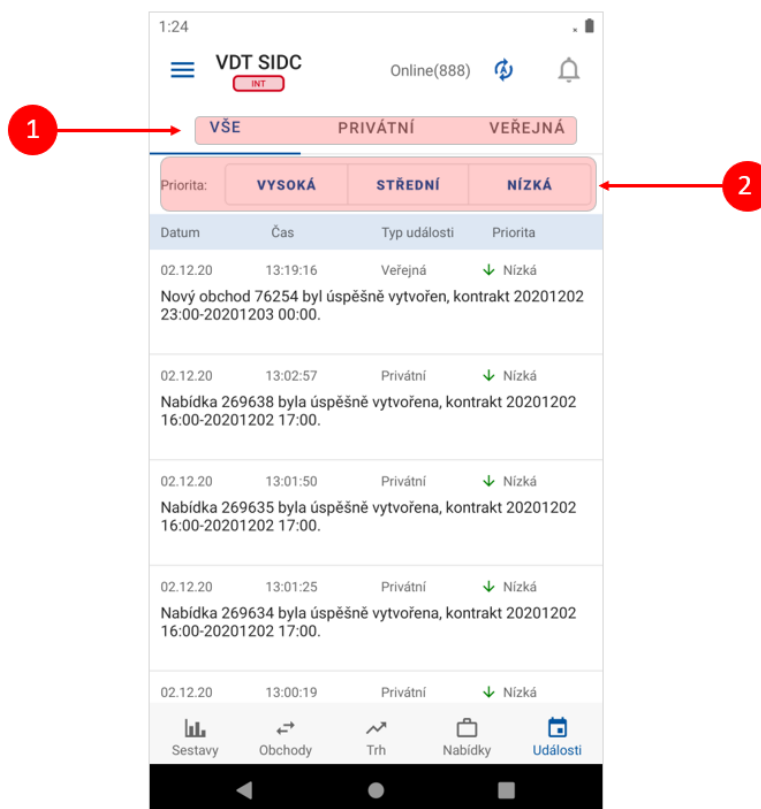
1:24

VDT SIDC
INT

Online(888)

1

VŠE PRIVÁTNÍ VEŘEJNÁ

Priorita: VYSOKÁ STŘEDNÍ NÍZKÁ

2

| Datum | Čas | Typ události | Priorita |
|---|---|---|---|
| 02.12.20 | 13:19:16 | Veřejná | Nízká |

Nový obchod 76254 byl úspěšně vytvořen, kontrakt 20201202 23:00-20201203 00:00.

| 02.12.20 | 13:02:57 | Privátní | Nízká |
|---|---|---|---|

Nabídka 269638 byla úspěšně vytvořena, kontrakt 20201202 16:00-20201202 17:00.

| 02.12.20 | 13:01:50 | Privátní | Nízká |
|---|---|---|---|

Nabídka 269635 byla úspěšně vytvořena, kontrakt 20201202 16:00-20201202 17:00.

| 02.12.20 | 13:01:25 | Privátní | Nízká |
|---|---|---|---|

Nabídka 269634 byla úspěšně vytvořena, kontrakt 20201202 16:00-20201202 17:00.

| 02.12.20 | 13:00:19 | Privátní | Nízká |
|---|---|---|---|

Sestavy Obchody Trh Nabídky Události